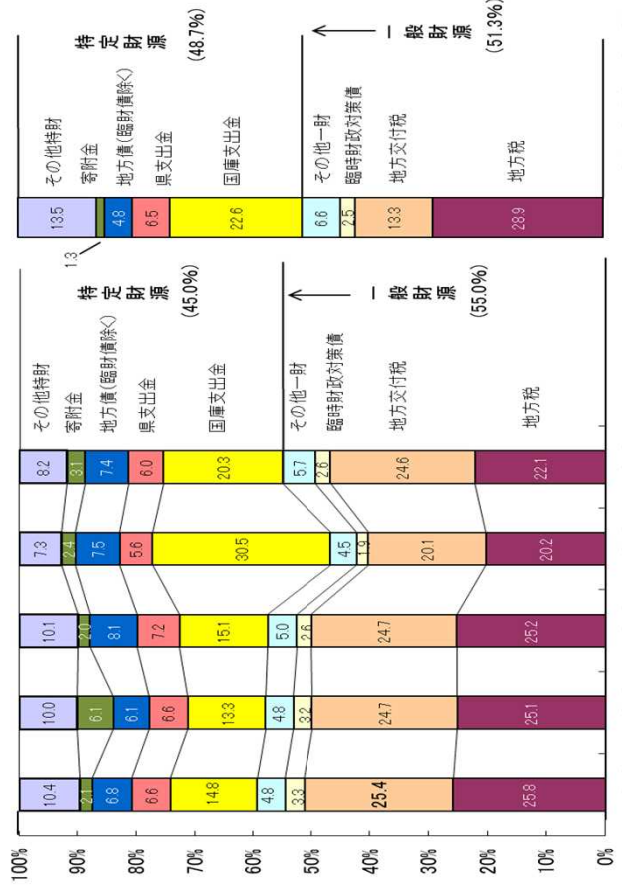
100%
90%
80%
70%
60%
50%
40%
30%
20%
10%
0%

| | | | | | | |
|---|---|---|---|---|---|---|
| その他特財 | 10.4 | 10.0 | 10.1 | 7.3 | 8.2 | 13.5 |
| 寄附金 | 2.1 | 6.1 | 2.0 | 2.4 | 3.1 | 1.3 |
| 地方債(臨財債除く) | 6.8 | 6.1 | 8.1 | 7.5 | 7.4 | 4.8 |
| 県支出金 | 6.6 | 6.6 | 7.2 | 5.6 | 6.0 | 6.5 |
| 国庫支出金 | 14.8 | 13.3 | 15.1 | 30.5 | 20.3 | 22.6 |
| その他一財 | 4.8 | 4.8 | 5.0 | 4.5 | 5.7 | 6.6 |
| 臨時財政対策債 | 3.3 | 3.2 | 2.6 | 1.9 | 2.6 | 2.5 |
| 地方交付税 | 25.4 | 24.7 | 24.7 | 20.1 | 24.6 | 13.3 |
| 地方税 | 25.8 | 25.1 | 25.2 | 20.2 | 22.1 | 28.9 |

特定財源 (45.0%)
一般財源 (55.0%)

特定財源 (48.7%)
一般財源 (51.3%)